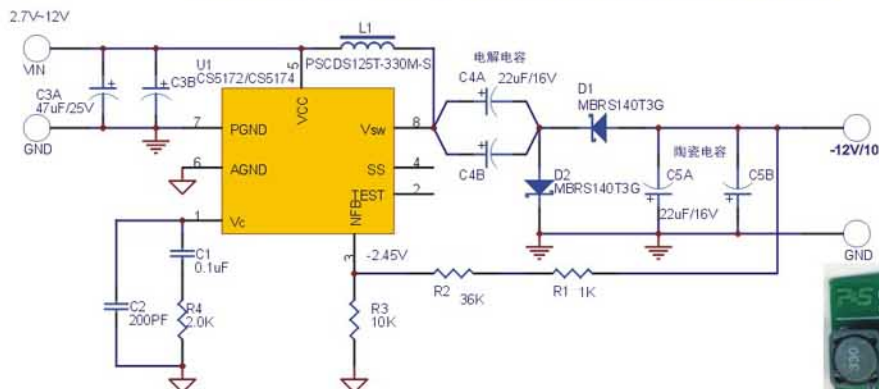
2.7V~12V

VIN

GND

C3A 47uF/25V

C3B

U1 CS5172/CS5174

L1 PSCDS125T-330M-S

5

VCC

7 PGND

6 AGND

1 Vc

Vsw 8

SS 4

TEST 2

NFB

3

-2.45V

电解电容

C4A 22uF/16V

C4B

D1 MBRS140T3G

D2 MBRS140T3G

陶瓷电容

C5A 22uF/16V

C5B

-12V/10

GND

C1 0.1uF

C2 200PF

R4 2.0K

R3 10K

R2 36K

R1 1K